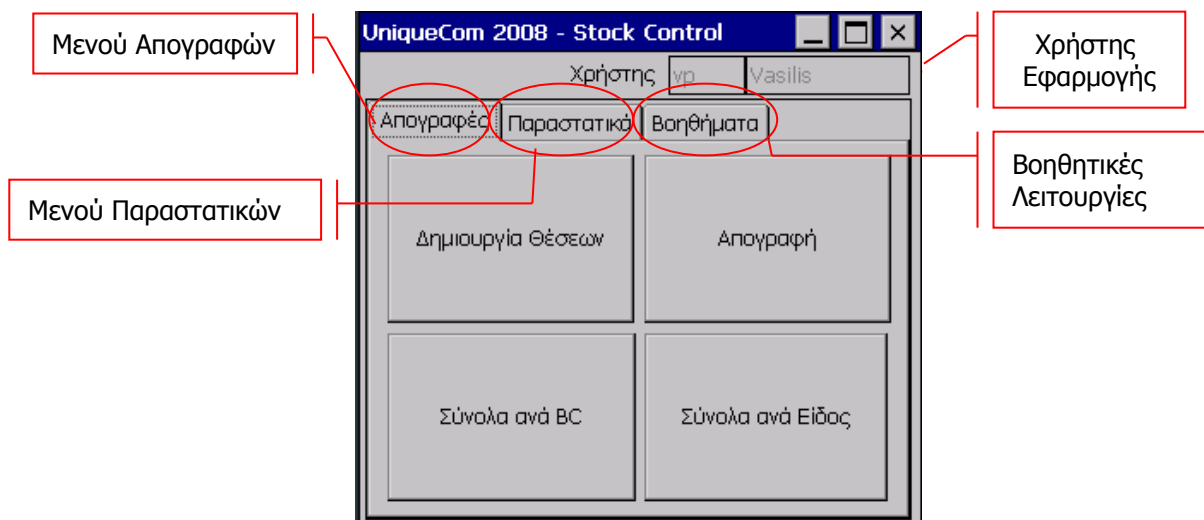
Μενού Απογραφών

UniqueCom 2008 - Stock Control

Χρήστης Εφαρμογής

Χρήστης vp Vasilis

Απογραφές Παραστατικά Βοηθήματα

Βοηθητικές Λειτουργίες

Μενού Παραστατικών

Δημιουργία Θέσεων

Απογραφή

Σύνολα ανά BC

Σύνολα ανά Είδος